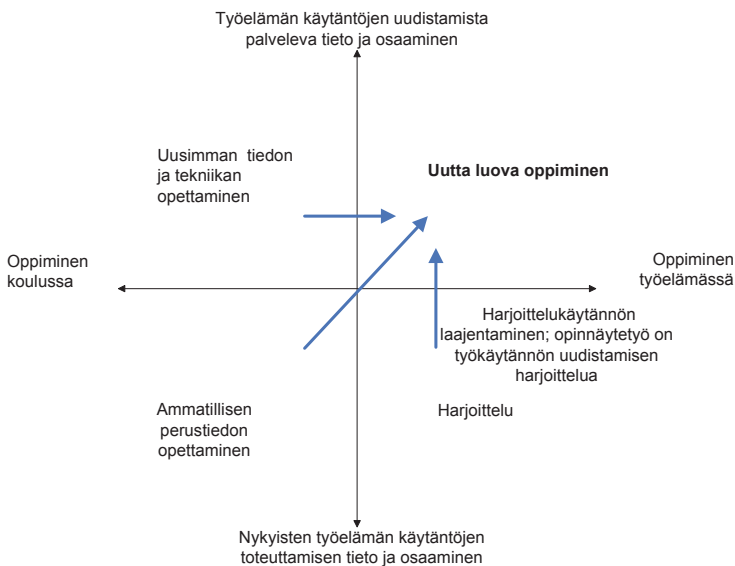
Työelämän käytäntöjen uudistamista palveleva tieto ja osaaminen

Uusimman tiedon ja tekniikan opettaminen

Uutta luova oppiminen

Oppiminen koulussa

Oppiminen työelämässä

Harjoittelukäytännön laajentaminen; opinnäytetyö on työkäytännön uudistamisen harjoittelua

Ammatillisen perustiedon opettaminen

Harjoittelu

Nykyisten työelämän käytäntöjen toteuttamisen tieto ja osaaminen